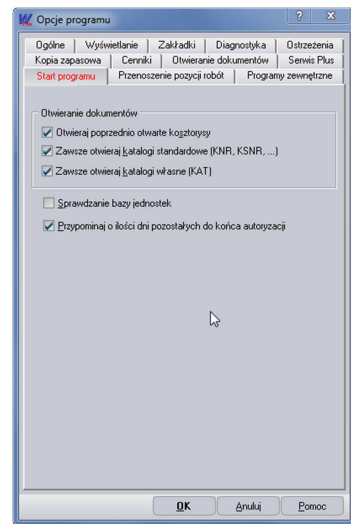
Opcje programu

? X

Ogólne | Wyświetlanie | Zakładki | Diagnostyka | Ostrzeżenia
Kopia zapasowa | Cenniki | Otwieranie dokumentów | Serwis Plus
Start programu | Przenoszenie pozycji robót | Programy zewnętrzne

Otwieranie dokumentów

Otwieraj poprzednio otwarte kosztorysy

Zawsze otwieraj katalogi standardowe (KNR, KSNR, ...)

Zawsze otwieraj katalogi własne (KAT)

Sprawdzanie bazy jednostek

Przypominaj o ilości dni pozostałych do końca autoryzacji

OK | Anuluj | Pomoc